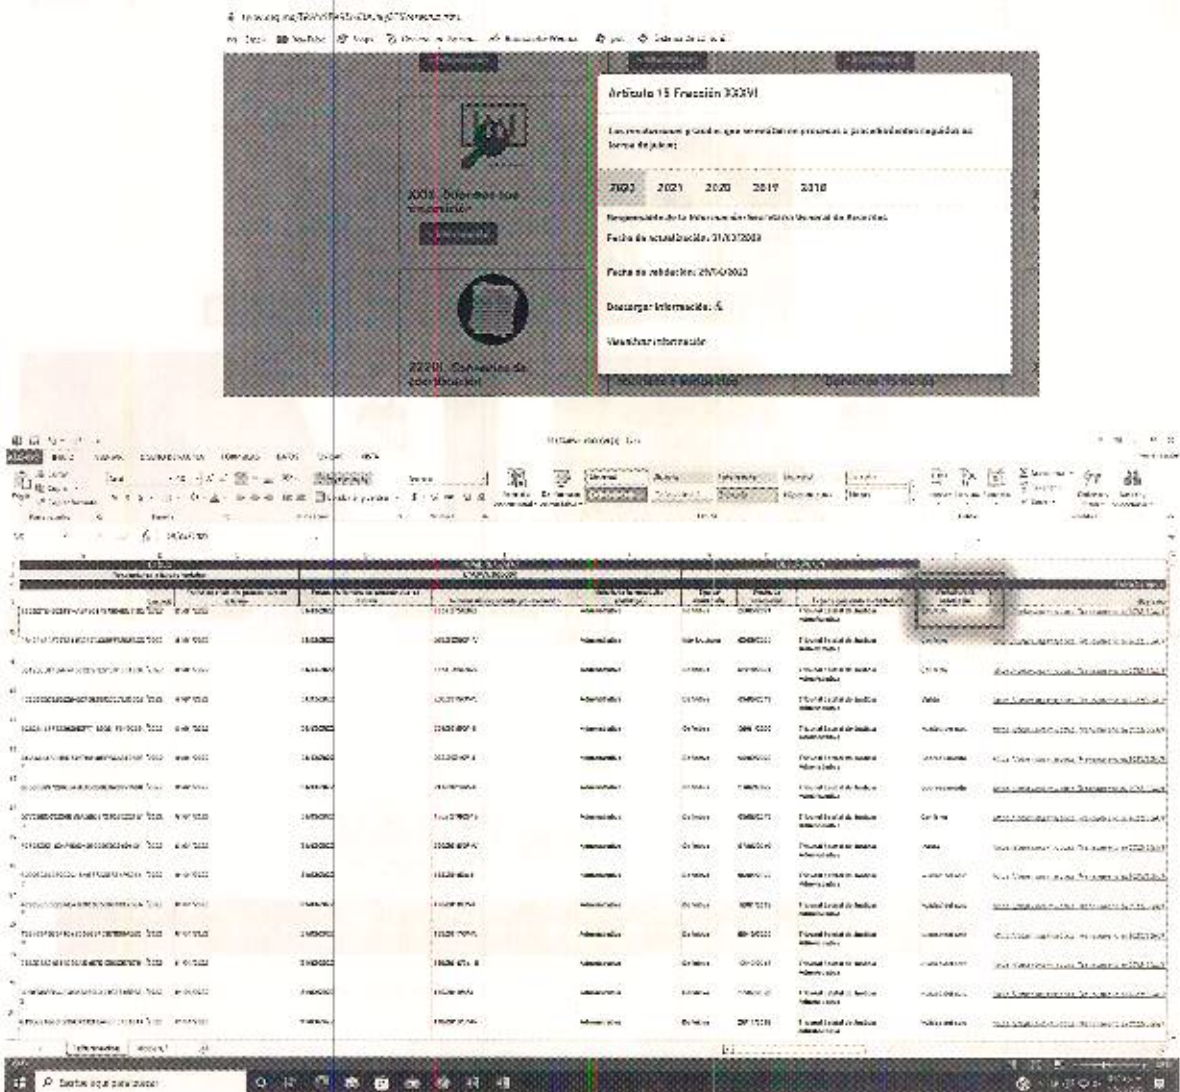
Artículo 15 Fracción XXXVI

Las resoluciones y laudos que se emitan en procesos o procedimientos seguidos en forma de juicio:

2022 2021 2020 2019 2018

Responsable de la información: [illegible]

Fecha de actualización: 31/03/2023

Fecha de validación: 29/04/2023

Descargar información:

Visualizar información

XXXV. Sobre las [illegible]

XXXVI. Convenios de coordinación

Buscar aquí para buscar

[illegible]